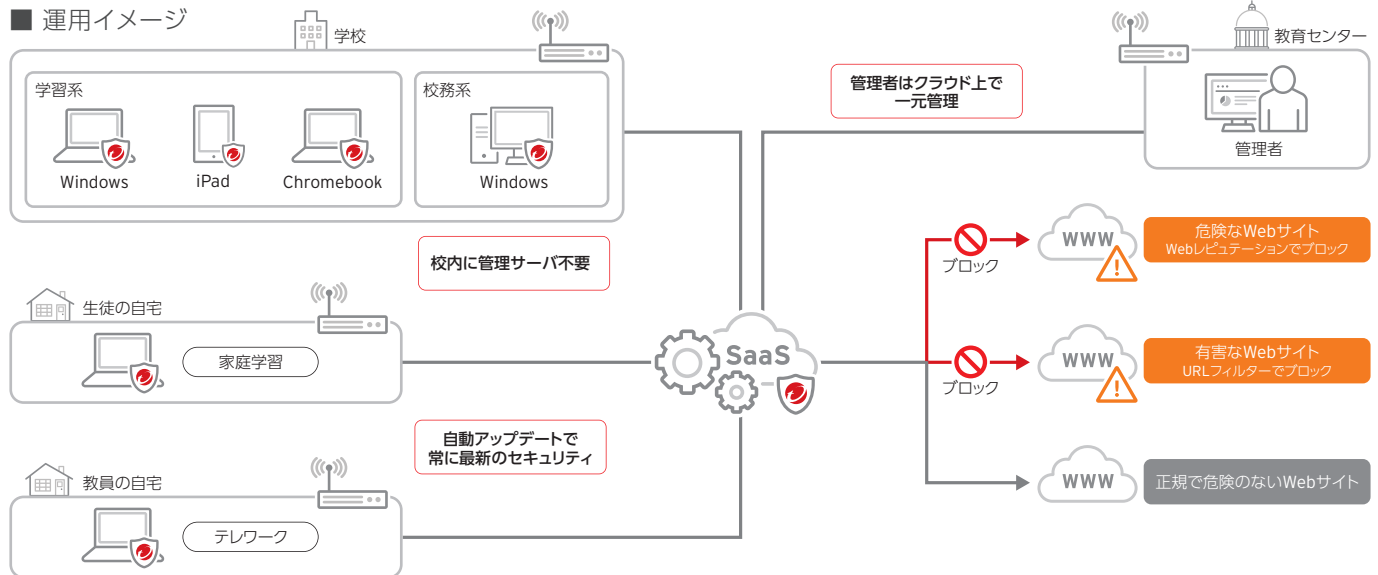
■ 運用イメージ

学校

学習系

Windows

iPad

Chromebook

校務系

Windows

管理者はクラウド上で一元管理

教育センター

管理者

校内に管理サーバ不要

生徒の自宅

家庭学習

SaaS

自動アップデートで常に最新のセキュリティ

教員の自宅

テレワーク

ブロック

WWW

危険なWebサイト
Webレピュテーションでブロック

ブロック

WWW

有害なWebサイト
URLフィルターでブロック

WWW

正規で危険のないWebサイト